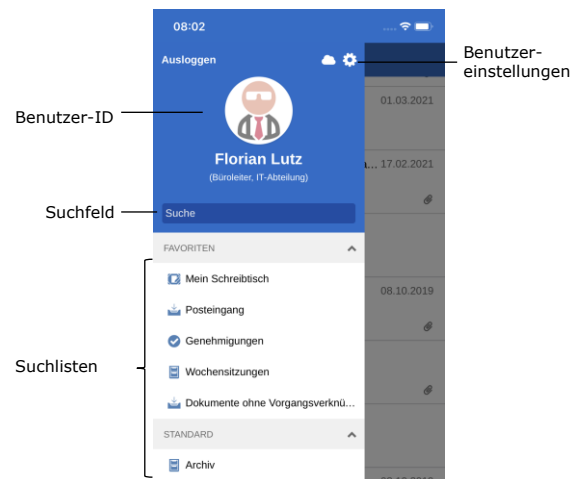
08:02

Ausloggen

Benutzereinstellungen

Benutzer-ID

Florian Lutz

(Büroleiter, IT-Abteilung)

01.03.2021

a... 17.02.2021

Suchfeld

Suche

FAVORITEN

Mein Schreibtisch

Posteingang

Genehmigungen

Wochensitzungen

Dokumente ohne Vorgangsverknü...

08.10.2019

Suchlisten

STANDARD

Archiv